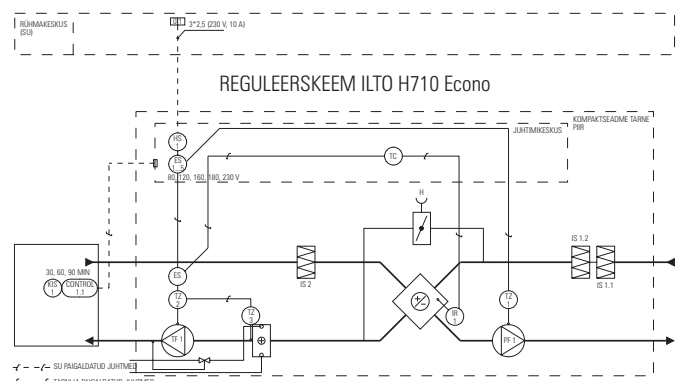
RÜHMAKESKUS (SU)

3*2,5 (230 V, 10 A)

REGULEERSKEEM ILTO H710 Econo

KOMPAKTSEADME TARNE PIIR

JUHTIMIKESKUS

HS 1

ES 1

TC

80, 120, 160, 180, 230 V

H

IS 1.2

IS 1.1

30, 60, 90 MIN

KIS 1

CONTROL 1.1

ES

IS 2

TZ 2

TZ 3

IR 1

TZ 1

TF 1

PF 1

SU PAIGALDATUD JUHTMED

TARNIJA PAIGALDATUD JUHTMED